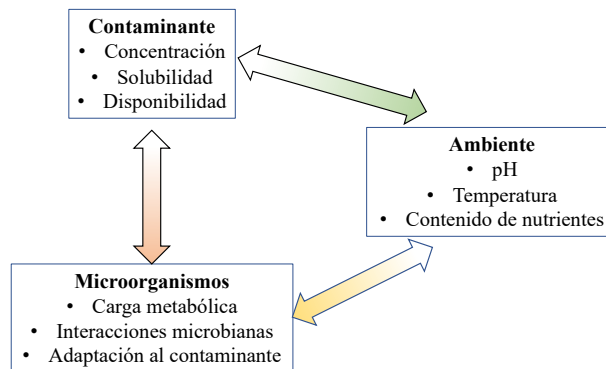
**Contaminante**
- Concentración
- Solubilidad
- Disponibilidad

**Ambiente**
- pH
- Temperatura
- Contenido de nutrientes

**Microorganismos**
- Carga metabólica
- Interacciones microbianas
- Adaptación al contaminante